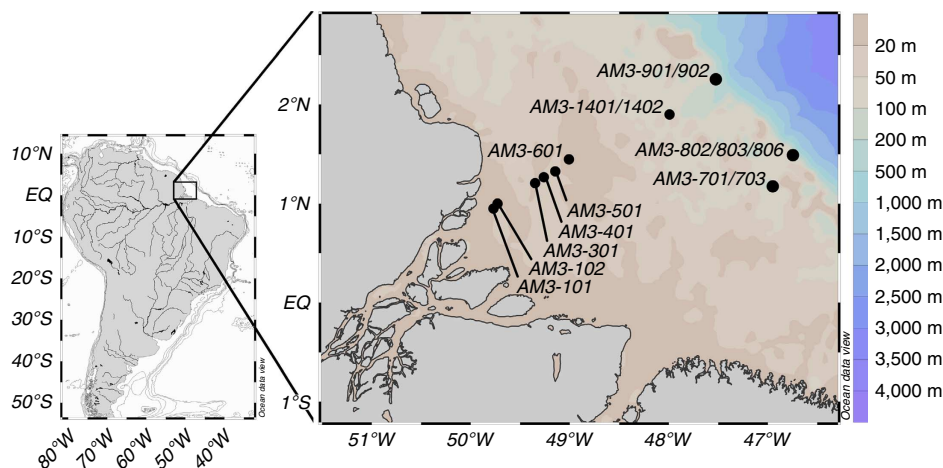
10°N
EQ
10°S
20°S
30°S
40°S
50°S
80°W 70°W 60°W 50°W 40°W
Ocean data view

2°N
1°N
EQ
1°S
51°W 50°W 49°W 48°W 47°W

AM3-901/902
AM3-1401/1402
AM3-601
AM3-802/803/806
AM3-701/703
AM3-501
AM3-401
AM3-301
AM3-102
AM3-101
Ocean data View

20 m
50 m
100 m
200 m
500 m
1,000 m
1,500 m
2,000 m
2,500 m
3,000 m
3,500 m
4,000 m